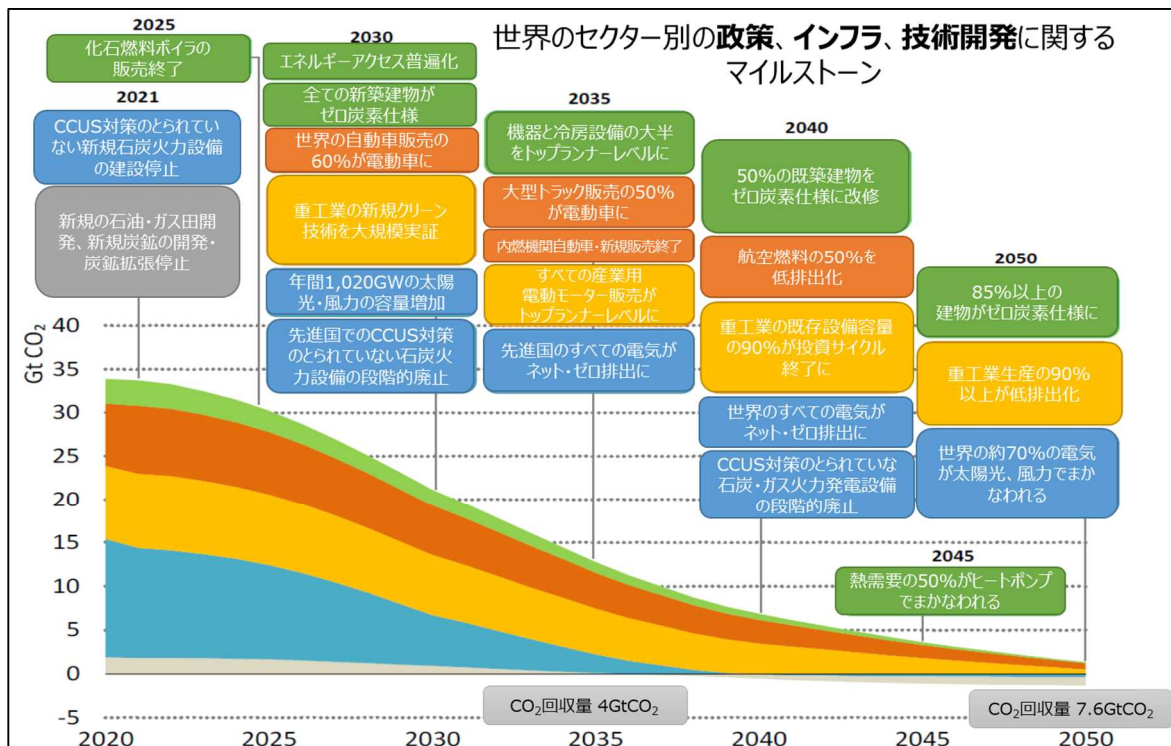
世界のセクター別の政策、インフラ、技術開発に関するマイルストーン

2025
化石燃料ボイラの販売終了

2021
CCUS対策のとられていない新規石炭火力設備の建設停止

新規の石油・ガス田開発、新規炭鉱の開発・炭鉱拡張停止

2030
エネルギーアクセス普遍化

全ての新築建物がゼロ炭素仕様

世界の自動車販売の60%が電動車に

重工業の新規クリーン技術を大規模実証

年間1,020GWの太陽光・風力の容量増加

先進国でのCCUS対策のとられていない石炭火力設備の段階的廃止

2035
機器と冷房設備の大半をトップランナーレベルに

大型トラック販売の50%が電動車に

内燃機関自動車・新規販売終了

すべての産業用電動モーター販売がトップランナーレベルに

先進国のすべての電気がネット・ゼロ排出に

2040
50%の既築建物をゼロ炭素仕様に改修

航空燃料の50%を低排出化

重工業の既存設備容量の90%が投資サイクル終了に

世界のすべての電気がネット・ゼロ排出に

CCUS対策のとられていない石炭・ガス火力発電設備の段階的廃止

2050
85%以上の建物がゼロ炭素仕様に

重工業生産の90%以上が低排出化

世界の約70%の電気が太陽光、風力でまかなわれる

2045
熱需要の50%がヒートポンプでまかなわれる

Gt $CO_2$
40
35
30
25
20
15
10
5
0
-5

$CO_2$回収量 4Gt$CO_2$

$CO_2$回収量 7.6Gt$CO_2$

2020 2025 2030 2035 2040 2045 2050